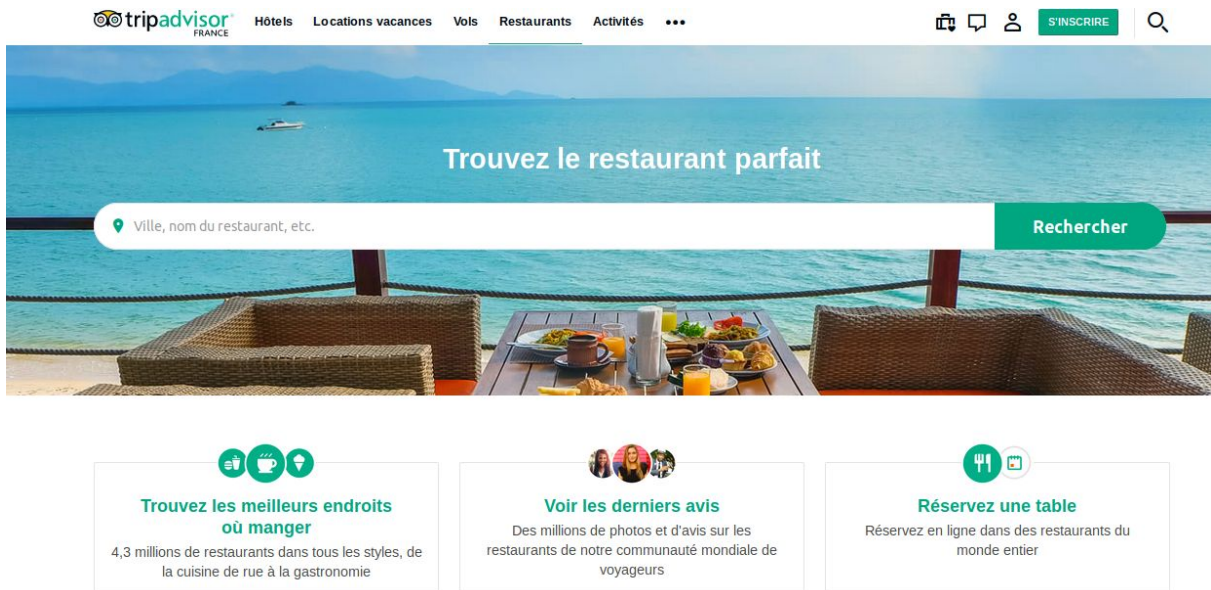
tripadvisor FRANCE Hôtels Locations vacances Vols Restaurants Activités •••

S'INSCRIRE

Trouvez le restaurant parfait

Ville, nom du restaurant, etc.

Rechercher

Trouvez les meilleurs endroits où manger

4,3 millions de restaurants dans tous les styles, de la cuisine de rue à la gastronomie

Voir les derniers avis

Des millions de photos et d'avis sur les restaurants de notre communauté mondiale de voyageurs

Réservez une table

Réservez en ligne dans des restaurants du monde entier